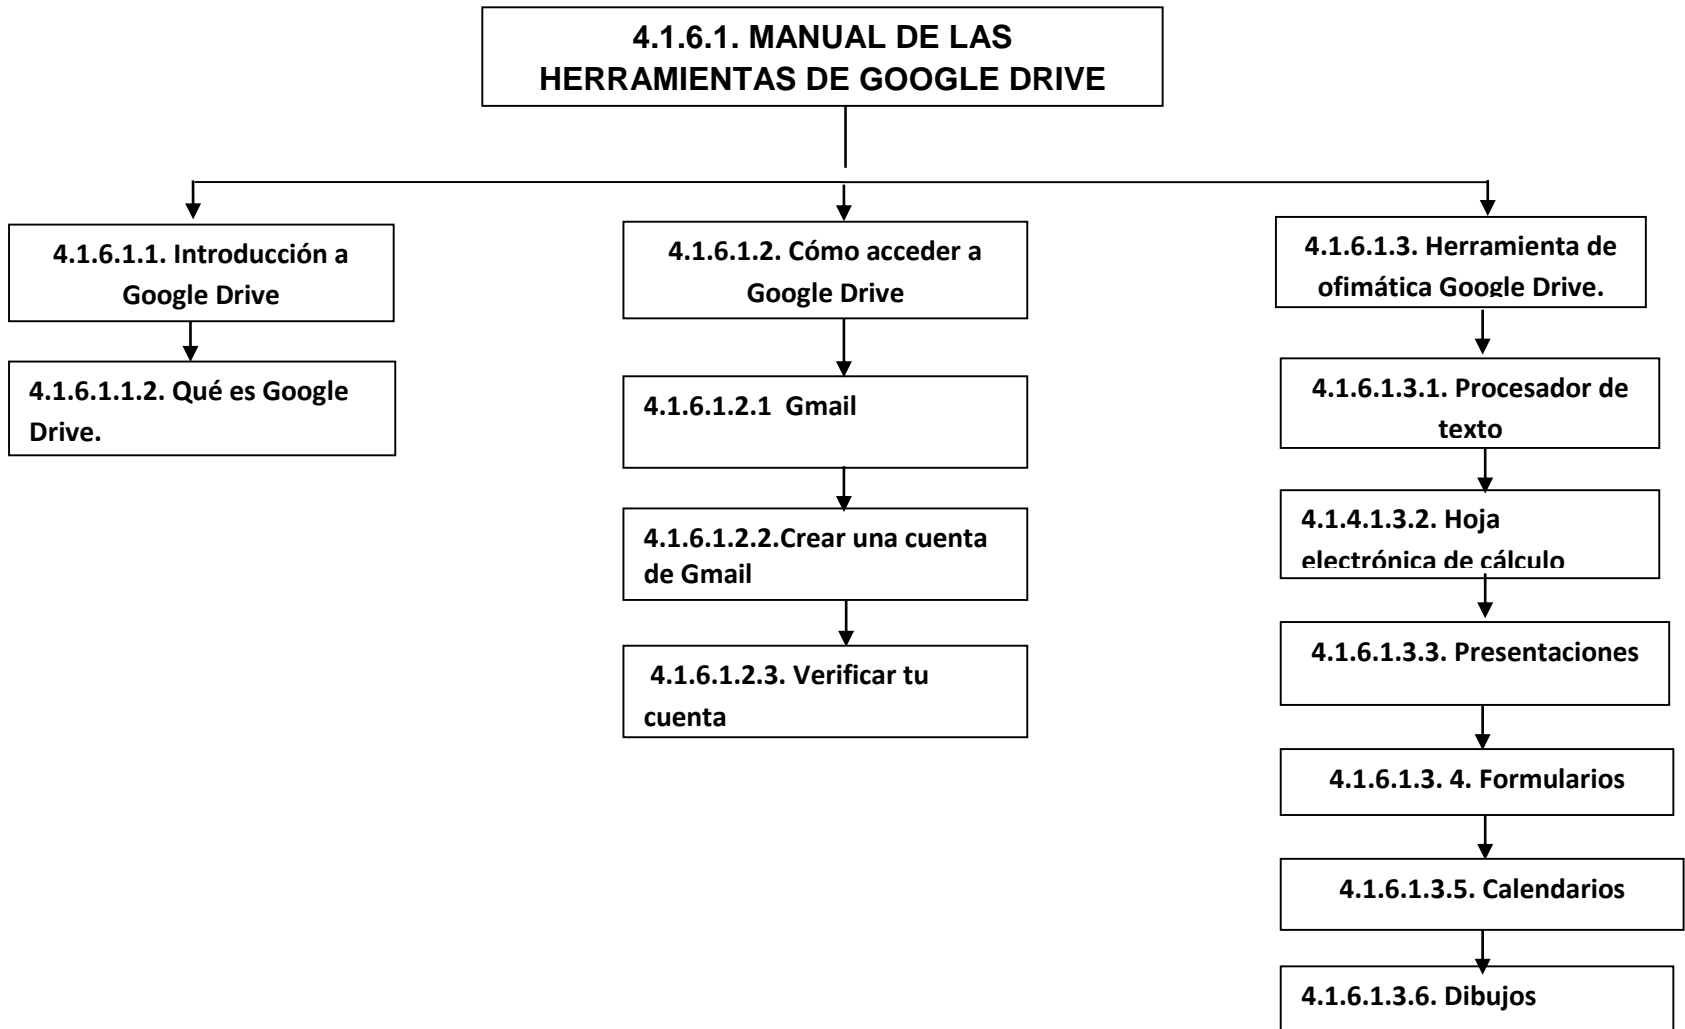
4.1.6.1. MANUAL DE LAS HERRAMIENTAS DE GOOGLE DRIVE

4.1.6.1.1. Introducción a Google Drive

4.1.6.1.1.2. Qué es Google Drive.

4.1.6.1.2. Cómo acceder a Google Drive

4.1.6.1.2.1 Gmail

4.1.6.1.2.2.Crear una cuenta de Gmail

4.1.6.1.2.3. Verificar tu cuenta

4.1.6.1.3. Herramienta de ofimática Google Drive.

4.1.6.1.3.1. Procesador de texto

4.1.4.1.3.2. Hoja electrónica de cálculo

4.1.6.1.3.3. Presentaciones

4.1.6.1.3. 4. Formularios

4.1.6.1.3.5. Calendarios

4.1.6.1.3.6. Dibujos